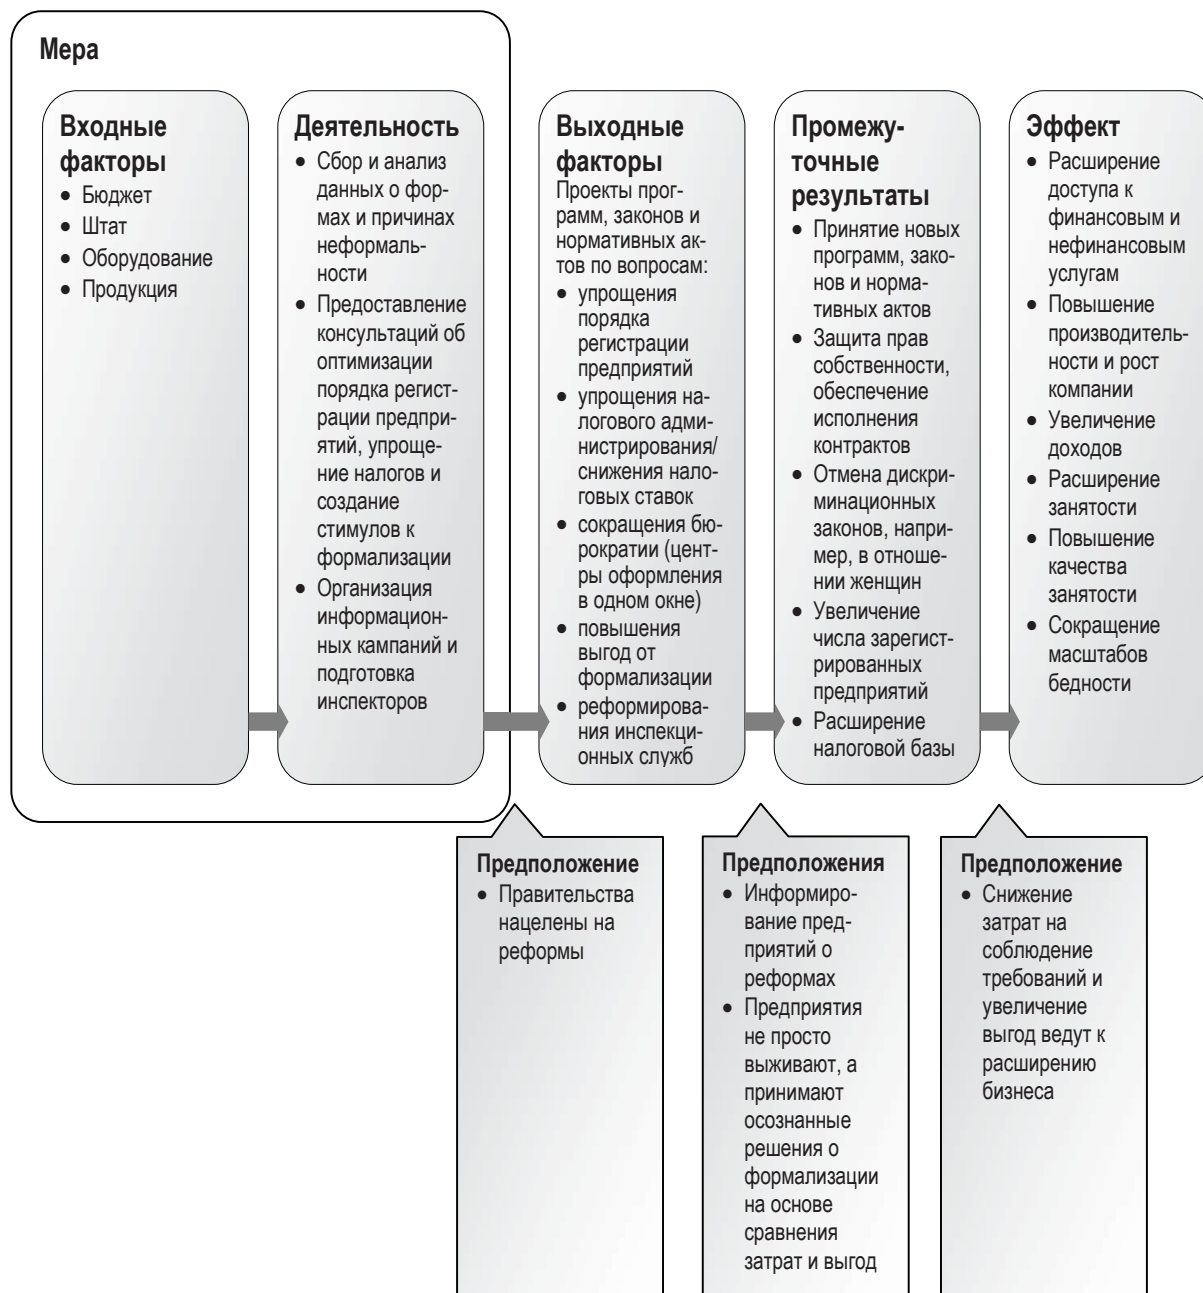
Мера

Входные факторы
• Бюджет
• Штат
• Оборудование
• Продукция

Деятельность
• Сбор и анализ данных о формах и причинах неформальности
• Предоставление консультаций об оптимизации порядка регистрации предприятий, упрощение налогов и создание стимулов к формализации
• Организация информационных кампаний и подготовка инспекторов

Выходные факторы
Проекты программ, законов и нормативных актов по вопросам:
• упрощения порядка регистрации предприятий
• упрощения налогового администрирования/ снижения налоговых ставок
• сокращения бюрократии (центры оформления в одном окне)
• повышения выгод от формализации
• реформирования инспекционных служб

Промежуточные результаты
• Принятие новых программ, законов и нормативных актов
• Защита прав собственности, обеспечение исполнения контрактов
• Отмена дискриминационных законов, например, в отношении женщин
• Увеличение числа зарегистрированных предприятий
• Расширение налоговой базы

Эффект
• Расширение доступа к финансовым и нефинансовым услугам
• Повышение производительности и рост компании
• Увеличение доходов
• Расширение занятости
• Повышение качества занятости
• Сокращение масштабов бедности

Предположение
• Правительства нацелены на реформы

Предположения
• Информирование предприятий о реформах
• Предприятия не просто выживают, а принимают осознанные решения о формализации на основе сравнения затрат и выгод

Предположение
• Снижение затрат на соблюдение требований и увеличение выгод ведут к расширению бизнеса